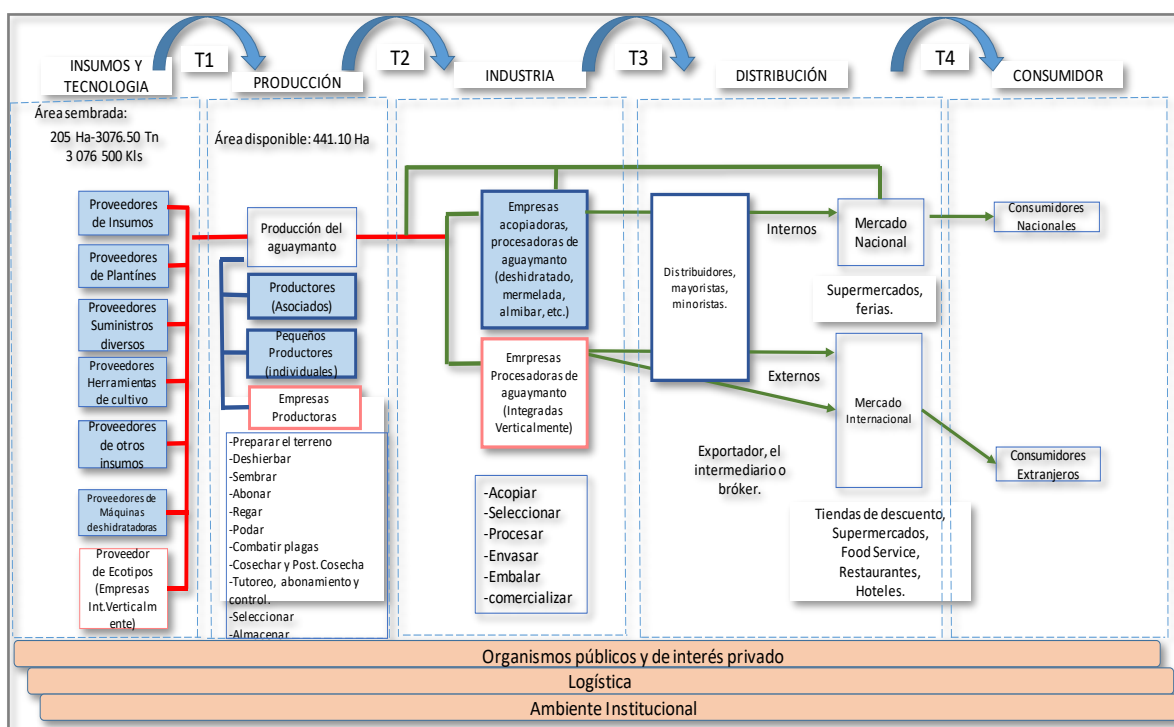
INSUMOS Y TECNOLOGIA

T1

PRODUCCIÓN

T2

INDUSTRIA

T3

DISTRIBUCIÓN

T4

CONSUMIDOR

Área sembrada:
205 Ha-3076.50 Tn
3 076 500 Kls

Área disponible: 441.10 Ha

Proveedores de Insumos

Proveedores de Plantínes

Proveedores Suministros diversos

Proveedores Herramientas de cultivo

Proveedores de otros insumos

Proveedores de Máquinas deshidratadoras

Proveedor de Ecotipos (Empresas Int.Verticalmente)

Producción del aguaymanto

Productores (Asociados)

Pequeños Productores (individuales)

Empresas Productoras

-Preparar el terreno
-Deshierbar
-Sembrar
-Abonar
-Regar
-Podar
-Combatir plagas
-Cosechar y Post. Cosecha
-Tutoreo, abonamiento y control.
-Seleccionar
-Almacenar

Empresas acopiadoras, procesadoras de aguaymanto (deshidratado, mermelada, almibar, etc.)

Emrpresas Procesadoras de aguaymanto (Integradas Verticalmente)

-Acopiar
-Seleccionar
-Procesar
-Envasar
-Embalar
-comercializar

Distribuidores, mayoristas, minoristas.

Internos

Externos

Exportador, el intermediario o bróker.

Mercado Nacional

Supermercados, ferias.

Mercado Internacional

Tiendas de descuento, Supermercados, Food Service, Restaurantes, Hoteles.

Consumidores Nacionales

Consumidores Extranjeros

Organismos públicos y de interés privado

Logística

Ambiente Institucional